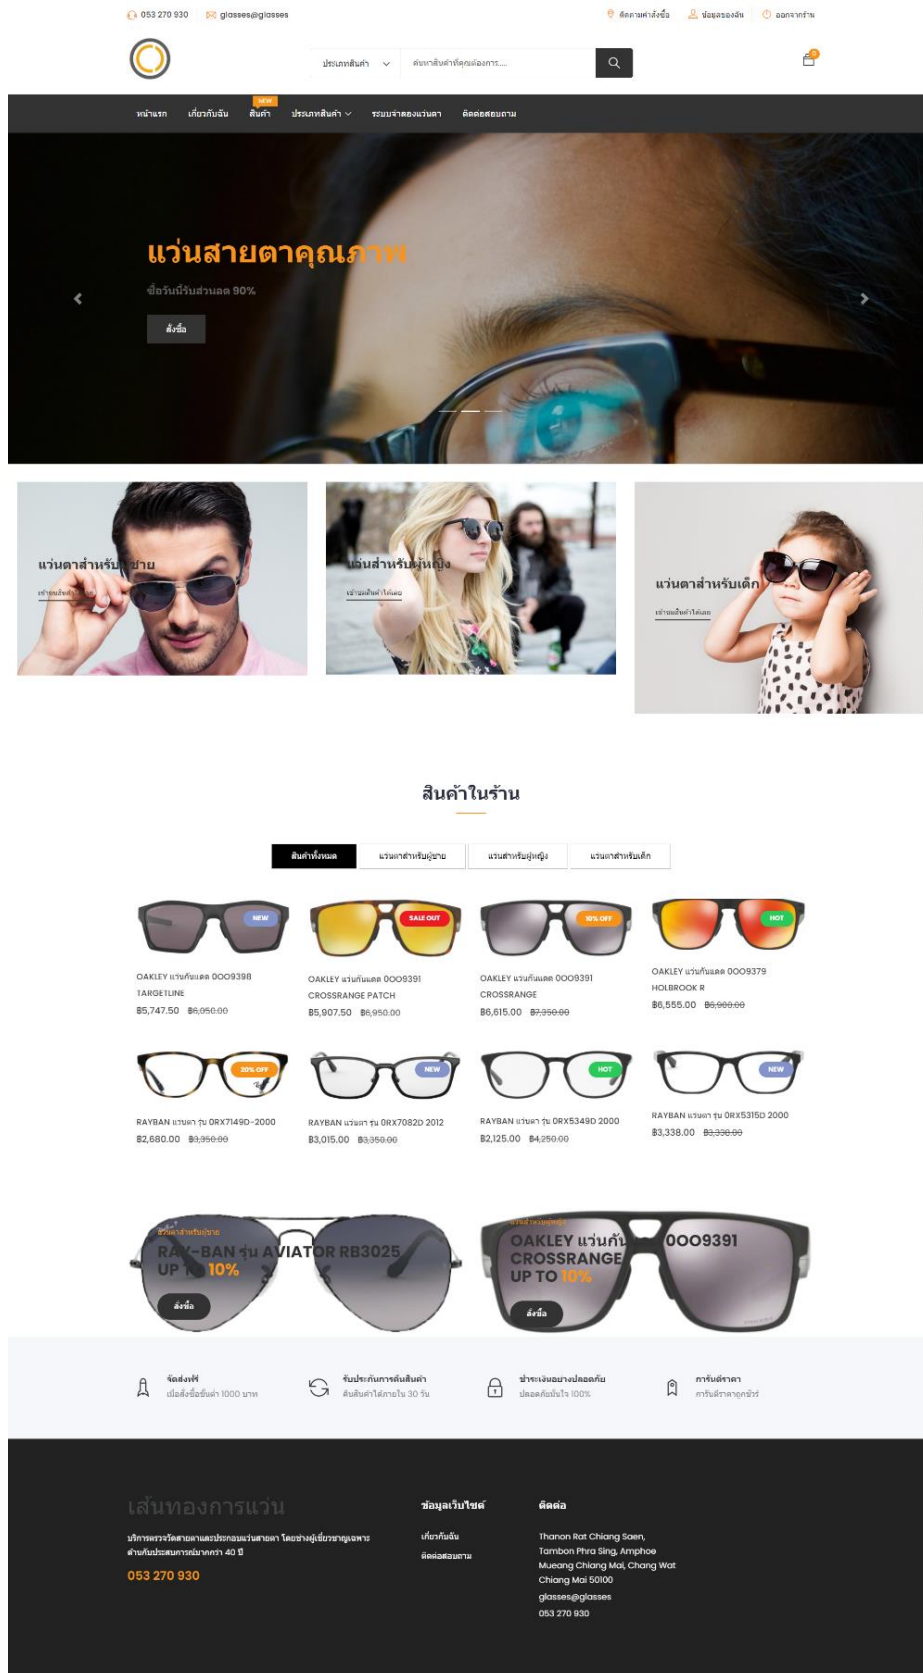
053 270 930 glasses@glasses

ติดตามคำสั่งซื้อ ข้อมูลของฉัน ออกจากร้าน

ประเภทสินค้า ค้นหาสินค้าที่คุณต้องการ....

0

หน้าแรก เกี่ยวกับฉัน NEW สินค้า ประเภทสินค้า ระบบจำลองแว่นตา ติดต่อสอบถาม

แว่นสายตาคุณภาพ

ซื้อวันนี้รับส่วนลด 90%

สั่งซื้อ

แว่นตาสำหรับผู้ชาย
เข้าชมสินค้าได้เลย

แว่นสำหรับผู้หญิง
เข้าชมสินค้าได้เลย

แว่นตาสำหรับเด็ก
เข้าชมสินค้าได้เลย

สินค้าในร้าน

สินค้าทั้งหมด | แว่นตาสำหรับผู้ชาย | แว่นสำหรับผู้หญิง | แว่นตาสำหรับเด็ก

NEW
OAKLEY แว่นกันแดด OO9398 TARGETLINE
฿5,747.50 ฿6,050.00

SALE OUT
OAKLEY แว่นกันแดด OO9391 CROSSRANGE PATCH
฿5,907.50 ฿6,950.00

10% OFF
OAKLEY แว่นกันแดด OO9391 CROSSRANGE
฿6,615.00 ฿7,350.00

HOT
OAKLEY แว่นกันแดด OO9379 HOLBROOK R
฿6,555.00 ฿6,900.00

20% OFF
RAYBAN แว่นตา รุ่น ORX7149D-2000
฿2,680.00 ฿3,350.00

NEW
RAYBAN แว่นตา รุ่น ORX7082D 2012
฿3,015.00 ฿3,350.00

HOT
RAYBAN แว่นตา รุ่น ORX5349D 2000
฿2,125.00 ฿4,250.00

NEW
RAYBAN แว่นตา รุ่น ORX5315D 2000
฿3,338.00 ฿3,338.00

แว่นตาสำหรับผู้ชาย
RAY-BAN รุ่น AVIATOR RB3025
UP TO 10%
สั่งซื้อ

แว่นสำหรับผู้หญิง
OAKLEY แว่นกันแดด OO9391
CROSSRANGE
UP TO 10%
สั่งซื้อ

จัดส่งฟรี
เมื่อสั่งซื้อขั้นต่ำ 1000 บาท

รับประกันการคืนสินค้า
คืนสินค้าได้ภายใน 30 วัน

ชำระเงินอย่างปลอดภัย
ปลอดภัยมั่นใจ 100%

การันตีราคา
การันตีราคาถูกชัวร์

เส้นทองการแว่น

บริการตรวจวัดสายตาและประกอบแว่นสายตา โดยช่างผู้เชี่ยวชาญเฉพาะด้านกับประสบการณ์มากกว่า 40 ปี

053 270 930

ข้อมูลเว็บไซต์
เกี่ยวกับฉัน
ติดต่อสอบถาม

ติดต่อ
Thanon Rat Chiang Saen, Tambon Phra Sing, Amphoe Mueang Chiang Mai, Chang Wat Chiang Mai 50100
glasses@glasses
053 270 930